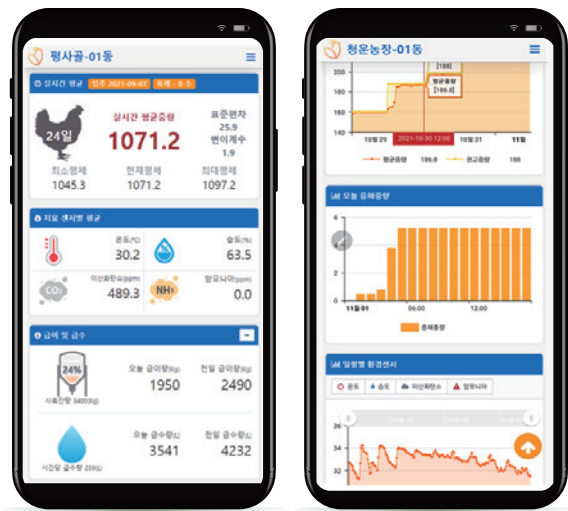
평사골-01동

실시간 평균 입추 2021-09-07 육계 - 0 수

24일

실시간 평균중량
1071.2

표준편차
25.9
변이계수
1.9

최소평체
1045.3

현재평체
1071.2

최대평체
1097.2

저울 센서별 평균

온도(℃)
30.2

습도(%)
63.5

이산화탄소(ppm)
$CO_2$
489.3

암모니아(ppm)
$NH_3$
0.0

급이 및 급수

24%
사료잔량 3400(kg)

오늘 급이량(kg)
1950

전일 급이량(kg)
2490

시간당 급수량 259(L)

오늘 급수량(L)
3541

전일 급수량(L)
4232

청운농장-01동

[188]
200
평균중량
[186.8]
180
160
140
10월 29
2021-10-30 12:00
10월 31
11월

평균중량 186.8
권고중량 188

오늘 증체중량

11월 01
06:00
12:00

증체중량

일령별 환경센서

온도
습도
이산화탄소
암모니아

36
34
32